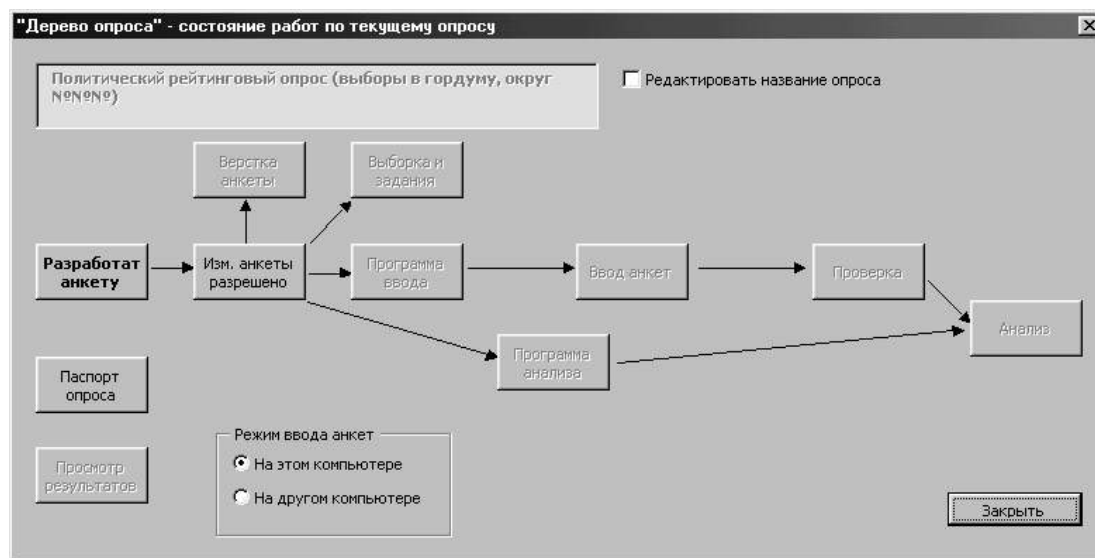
"Дерево опроса" - состояние работ по текущему опросу

Политический рейтинговый опрос (выборы в гордуму, округ №№№)

Редактировать название опроса

Верстка анкеты

Выборка и задания

Разработат анкету

Изм. анкеты разрешено

Программа ввода

Ввод анкет

Проверка

Анализ

Программа анализа

Паспорт опроса

Режим ввода анкет

На этом компьютере

На другом компьютере

Просмотр результатов

Закрыть